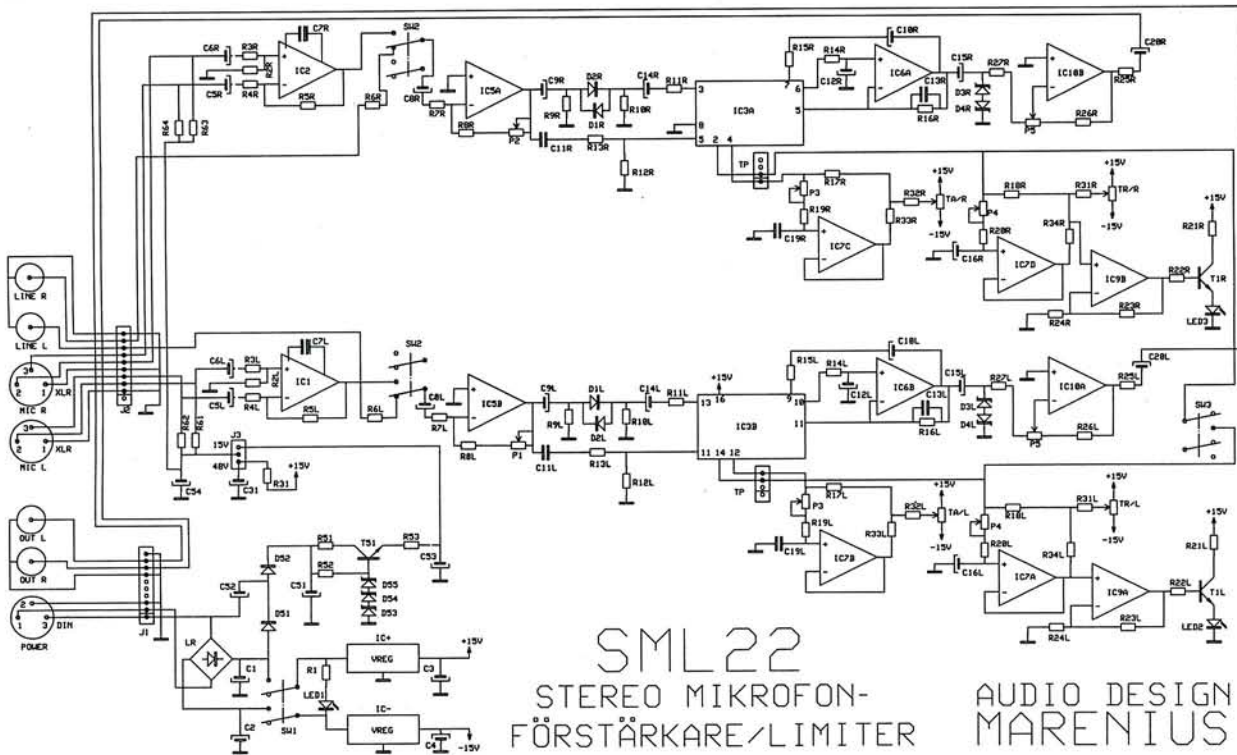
SML22
STEREO MIKROFON-
FÖRSTÄRKARE/LIMITER

AUDIO DESIGN
MARENIUS

C6R R3R C7R R2R IC2 C5R R4R R5R SW2 C8R R6R R7R IC5A R8R P2 C9R D2R D1R R9R R10R C14R R11R C11R R13R R12R IC3A 3 8 5 2 4 7 6 5 R15R R14R C12R IC6A C10R C13R R16R C15R R27R D3R D4R IC10B P5 R25R R26R C20R R64 R63 TP P3 R17R R19R C19R IC7C R32R R33R +15V TA/R -15V P4 R18R R20R C16R IC7D R31R +15V TR/R -15V R34R IC9B R22R R23R R24R R21R +15V T1R LED3

LINE R LINE L XLR MIC R XLR MIC L J2 2 1 3

C6L R3L C7L R2L IC1 C5L R4L R5L SW2 C8L R6L R7L IC5B R8L P1 C9L D1L D2L R9L R10L C14L R11L C11L R13L R12L +15V 16 13 IC3B 11 14 12 9 10 11 R15L R14L C12L IC6B C10L C13L R16L C15L R27L D3L D4L IC10A P5 R25L R26L C20L SW3 R62 R61 J3 15V 48V C54 C31 R31 +15V TP P3 R17L R19L C19L IC7B R32L R33L +15V TA/L -15V P4 R18L R20L C16L IC7A R31L +15V TR/L -15V R34L IC9A R22L R23L R24L R21L +15V T1L LED2

OUT L OUT R 2 1 3 DIN POWER J1 D52 R51 TS1 R53 C53 C52 C51 R52 D55 D54 D53 D51 LR C1 R1 IC+ VREG C3 +15V LED1 C2 SW1 IC- VREG C4 -15V